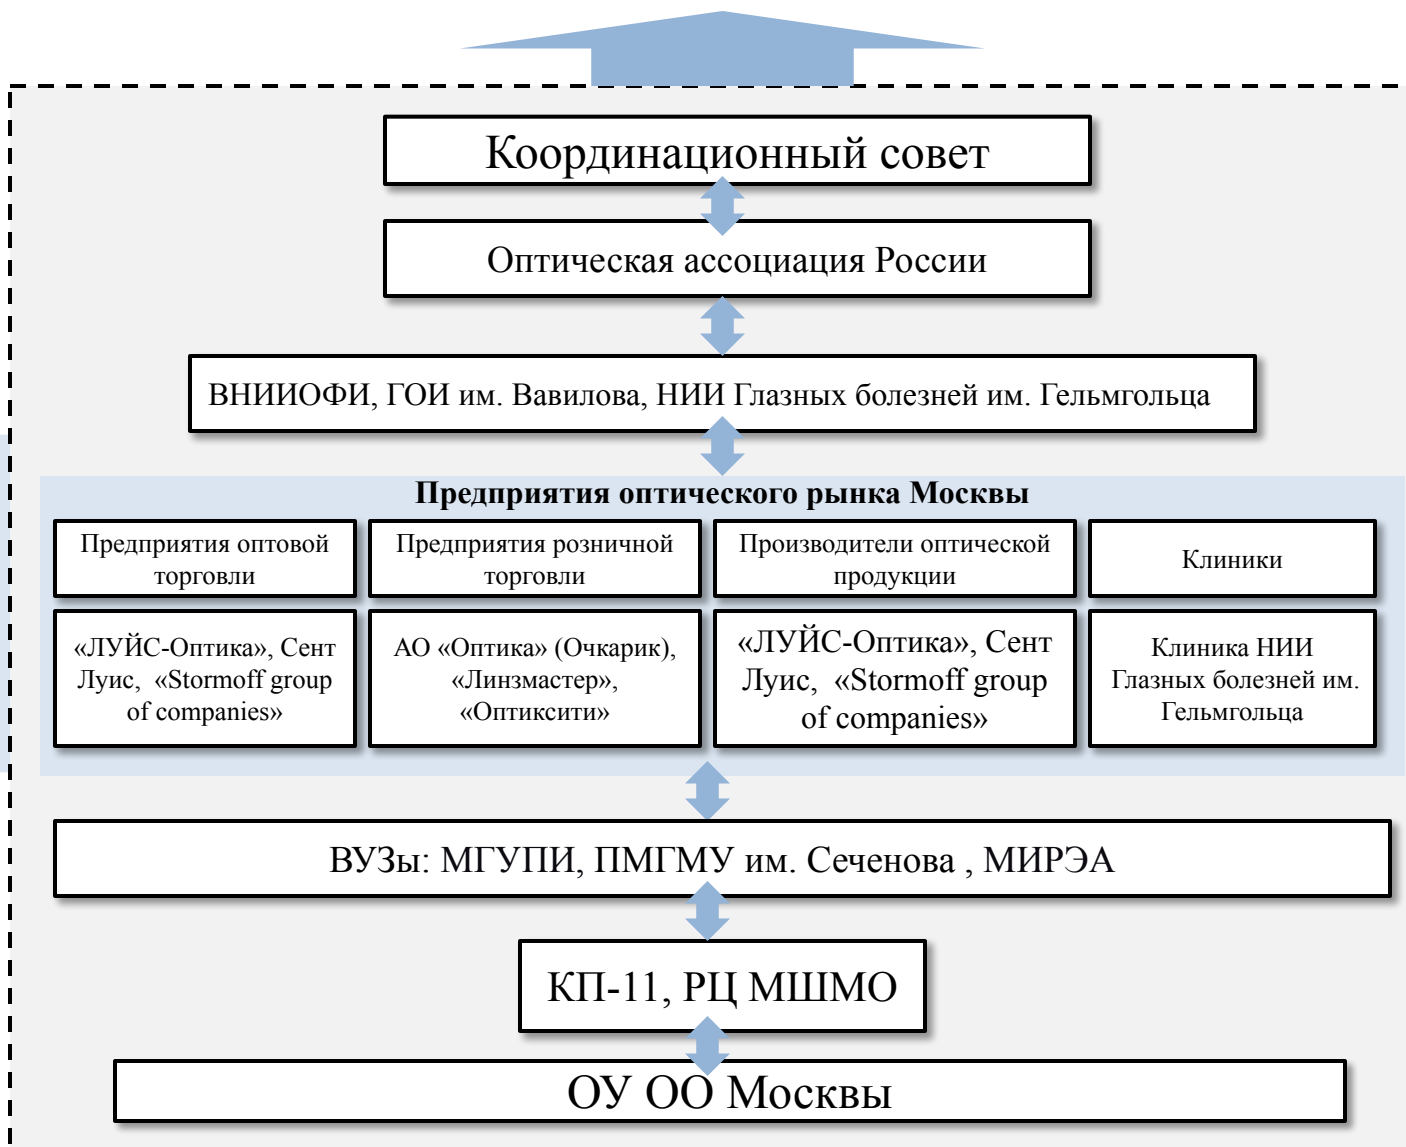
Координационный совет

Оптическая ассоциация России

ВНИИОФИ, ГОИ им. Вавилова, НИИ Глазных болезней им. Гельмгольца

Предприятия оптического рынка Москвы

Предприятия оптовой торговли

Предприятия розничной торговли

Производители оптической продукции

Клиники

«ЛУЙС-Оптика», Сент Луис, «Stormoff group of companies»

АО «Оптика» (Очкарик), «Линзмастер», «Оптиксити»

«ЛУЙС-Оптика», Сент Луис, «Stormoff group of companies»

Клиника НИИ Глазных болезней им. Гельмгольца

ВУЗы: МГУПИ, ПМГМУ им. Сеченова , МИРЭА

КП-11, РЦ МШМО

ОУ ОО Москвы